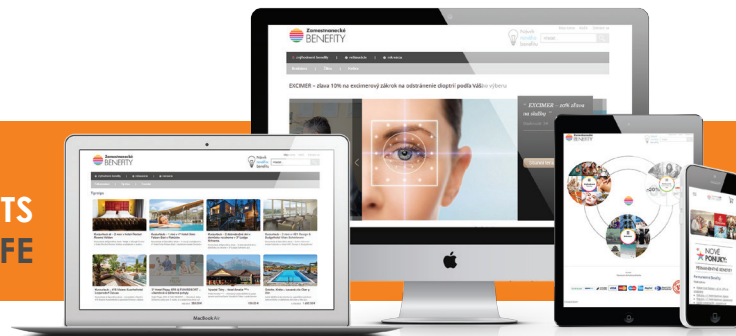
TS
FE

Zamestnanecké BENEFITY

EXCIMER – zľava 10% na excimerový zákrok na odstránenie dioptrií podľa Vášho výberu

EXCIMER – 10% zľava na služby

Zamestnanecké BENEFITY

Tipy pre

MacBook Air

NOVÉ PONUKY!